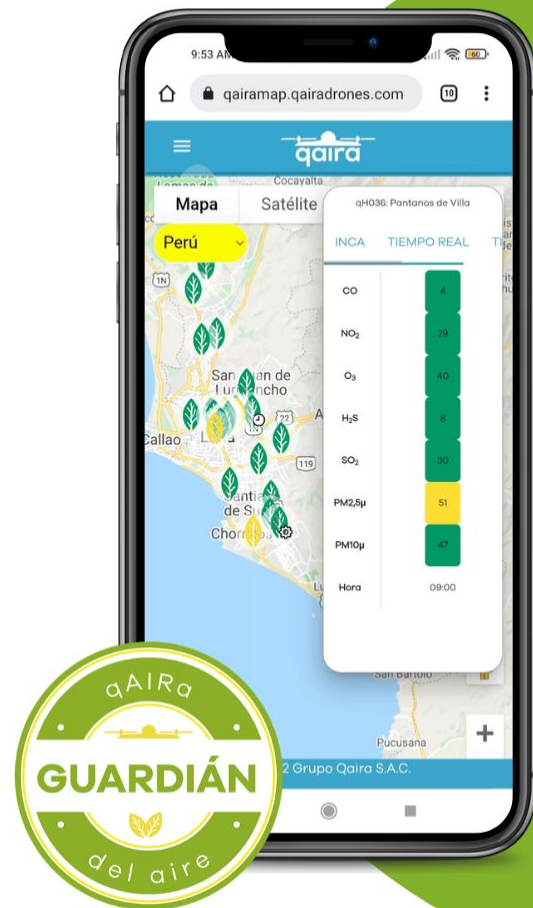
9:53 AM

qairamap.qairadrones.com

10

qaira

Cocayalta

Mapa

Satélite

Perú

1N

San Juan de Lurigancho

Callao

Lima

22

119

Santiago de Surco

Chorrillos

qH036: Pantanos de Villa

INCA

TIEMPO REAL

| | |
|---|---|
| CO | 4 |
| $NO_2$ | 29 |
| $O_3$ | 40 |
| $H_2S$ | 8 |
| $SO_2$ | 30 |
| PM2,5µ | 51 |
| PM10µ | 47 |
| Hora | 09:00 |

San Bartolo

Pucusana

+

2 Grupo Qaira S.A.C.

qAIRa

GUARDIÁN

del aire